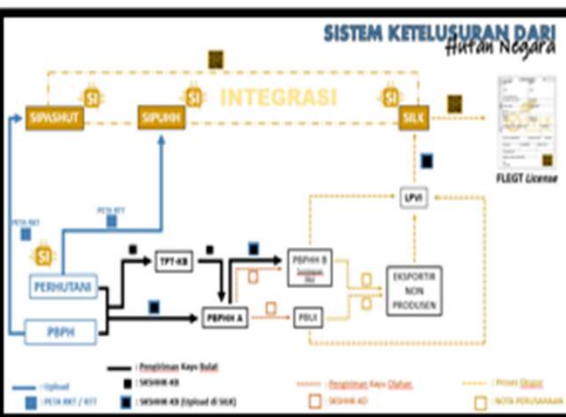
SISTEM KETELUSURAN DARI
Hutan Negara

INTEGRASI

SI

SIPASHUT

SIPUHH

SILK

FLEGT License

LPVI

PETA RKT

PETA RTT

SI

PERHUTANI

PBPH

TPT-KB

PBPHH A

PBPHH B

PBUI

EKSPORTIR NON PRODUSEN

Pengiriman Kayu Bulat

SKSHHK-KB

SKSHHK-KB (Upload di SILK)

Upload

PETA RKT / RTT

Pengiriman Kayu Olahan

SKSHHK-KO

Proses Ekspor

NOTA PERUSAHAAN